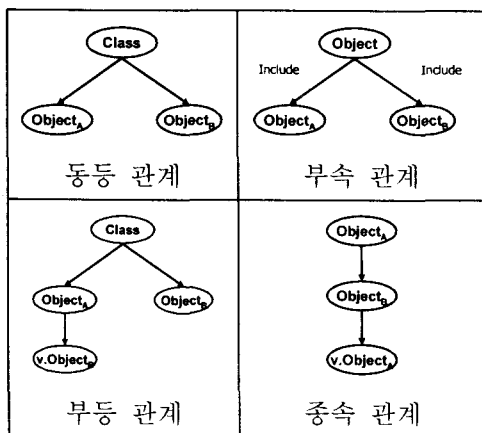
| Class<br>Object$_A$ Object$_B$<br>동등 관계 | Object<br>Include Include<br>Object$_A$ Object$_B$<br>부속 관계 |
|---|---|
| Class<br>Object$_A$ Object$_B$<br>v.Object$_B$<br>부등 관계 | Object$_A$<br>Object$_B$<br>v.Object$_A$<br>종속 관계 |